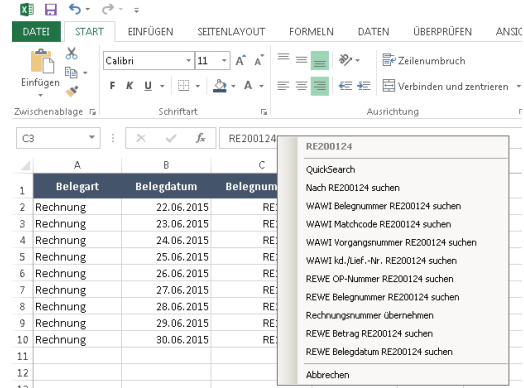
DATEI START EINFÜGEN SEITENLAYOUT FORMELN DATEN ÜBERPRÜFEN ANSIC

Einfügen
Zwischenablage
Calibri 11 A A
F K U
Schriftart
Zeilenumbruch
Verbinden und zentrieren
Ausrichtung

C3 RE200124

| | A | B | C |
|---|---|---|---|
| 1 | Belegart | Belegdatum | Belegnum |
| 2 | Rechnung | 22.06.2015 | RE |
| 3 | Rechnung | 23.06.2015 | RE |
| 4 | Rechnung | 24.06.2015 | RE |
| 5 | Rechnung | 25.06.2015 | RE |
| 6 | Rechnung | 26.06.2015 | RE |
| 7 | Rechnung | 27.06.2015 | RE |
| 8 | Rechnung | 28.06.2015 | RE |
| 9 | Rechnung | 29.06.2015 | RE |
| 10 | Rechnung | 30.06.2015 | RE |
| 11 | | | |
| 12 | | | |

RE200124
QuickSearch
Nach RE200124 suchen
WAWI Belegnummer RE200124 suchen
WAWI Matchcode RE200124 suchen
WAWI Vorgangsnummer RE200124 suchen
WAWI kd./Lief.-Nr. RE200124 suchen
REWE OP-Nummer RE200124 suchen
REWE Belegnummer RE200124 suchen
Rechnungsnummer übernehmen
REWE Betrag RE200124 suchen
REWE Belegdatum RE200124 suchen
Abbrechen